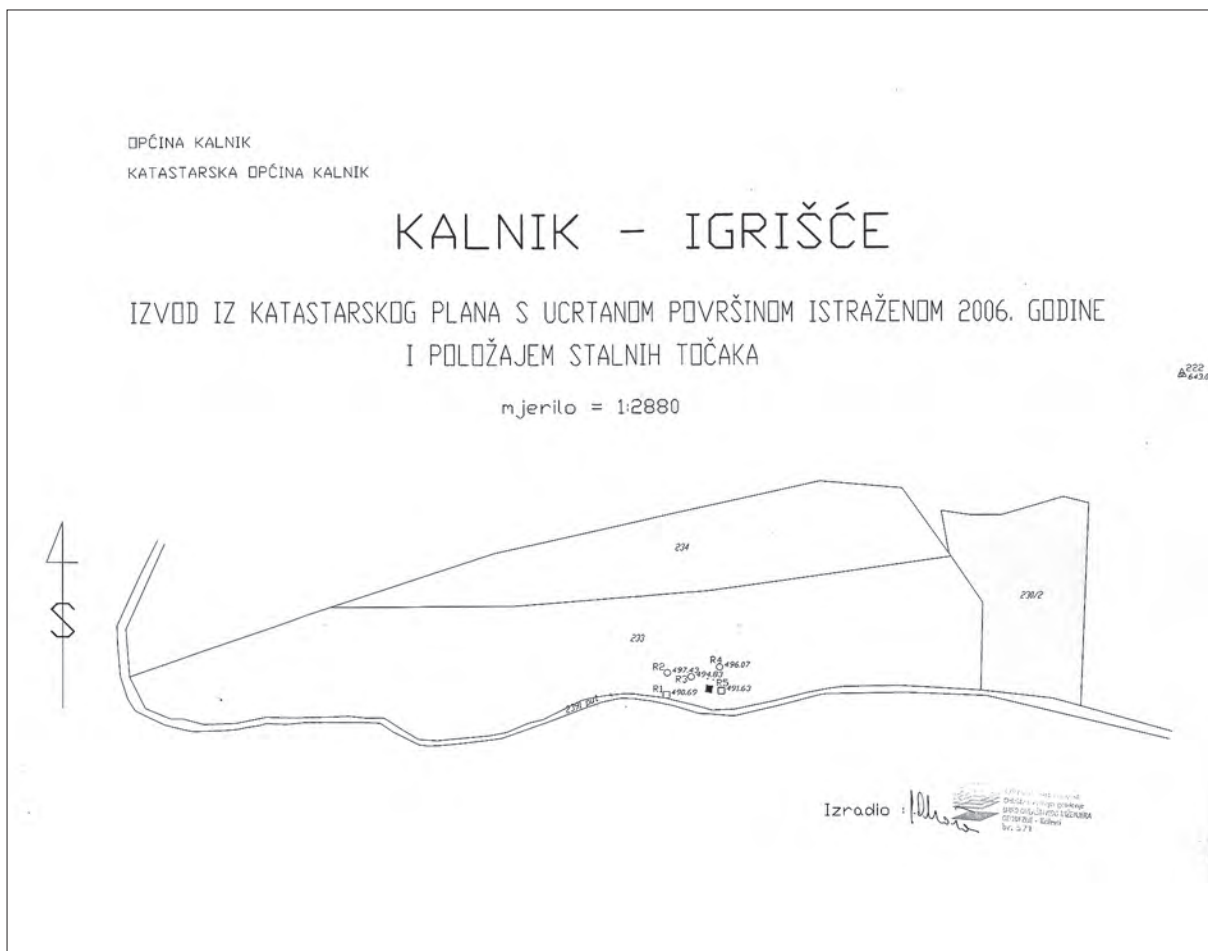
OPĆINA KALNIK
KATASTARSKA OPĆINA KALNIK

KALNIK - IGRIŠĆE

IZVOD IZ KATASTARSKOG PLANA S UCRTANOM POVRŠINOM ISTRAŽENOM 2006. GODINE I POLOŽAJEM STALNIH TOČAKA

mjerilo = 1:2880

$\triangle^{222}_{643}$

S

234

230/2

233

R2 497.43
R4 496.07
R3 494.83
R5
R1 490.69
491.63
2331 put

Izradio : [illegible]

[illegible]